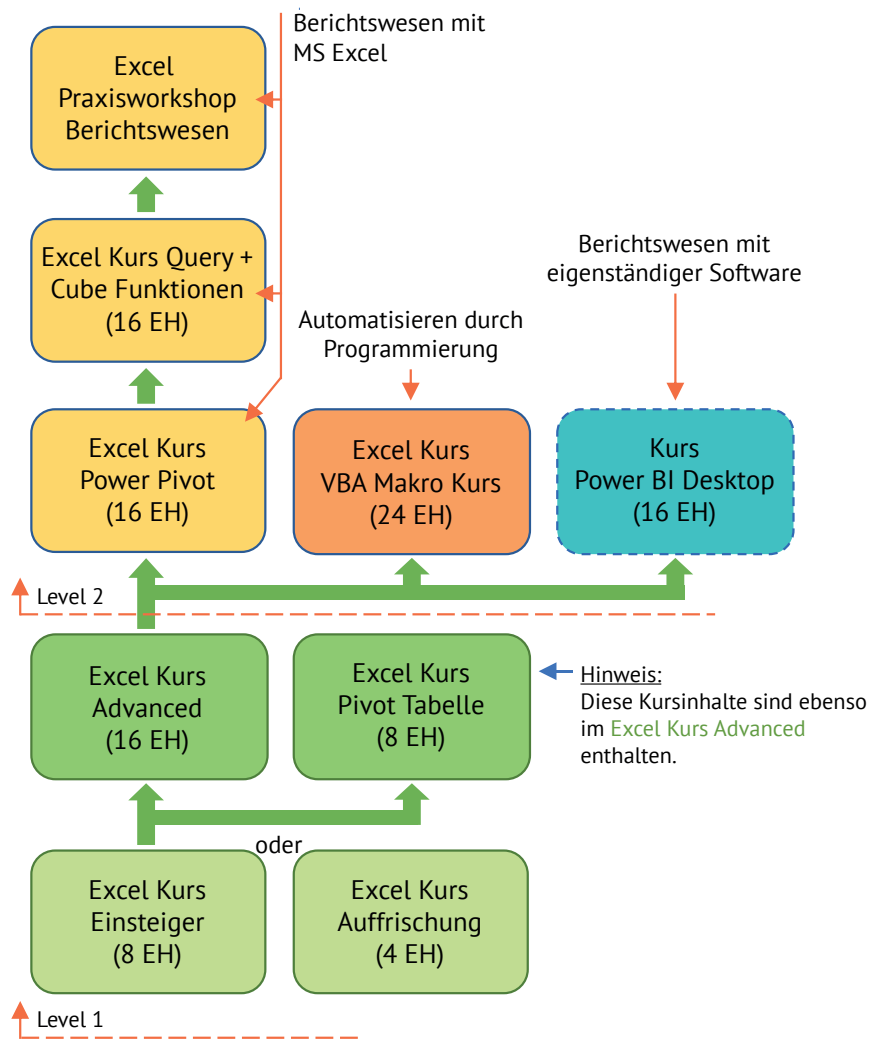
Berichtswesen mit MS Excel

Excel Praxisworkshop Berichtswesen

Excel Kurs Query + Cube Funktionen (16 EH)

Berichtswesen mit eigenständiger Software

Automatisieren durch Programmierung

Excel Kurs Power Pivot (16 EH)

Excel Kurs VBA Makro Kurs (24 EH)

Kurs Power BI Desktop (16 EH)

Level 2

Excel Kurs Advanced (16 EH)

Excel Kurs Pivot Tabelle (8 EH)

Hinweis:
Diese Kursinhalte sind ebenso im Excel Kurs Advanced enthalten.

oder

Excel Kurs Einsteiger (8 EH)

Excel Kurs Auffrischung (4 EH)

Level 1